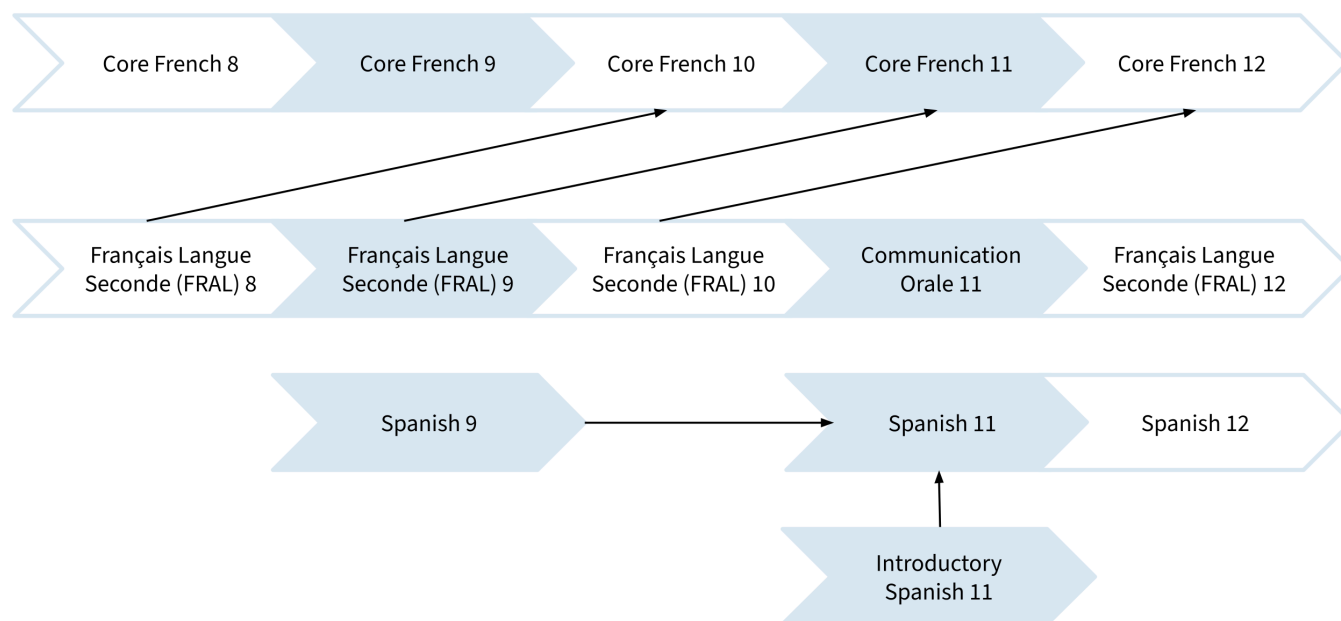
Core French 8

Core French 9

Core French 10

Core French 11

Core French 12

Français Langue Seconde (FRAL) 8

Français Langue Seconde (FRAL) 9

Français Langue Seconde (FRAL) 10

Communication Orale 11

Français Langue Seconde (FRAL) 12

Spanish 9

Spanish 11

Spanish 12

Introductory Spanish 11